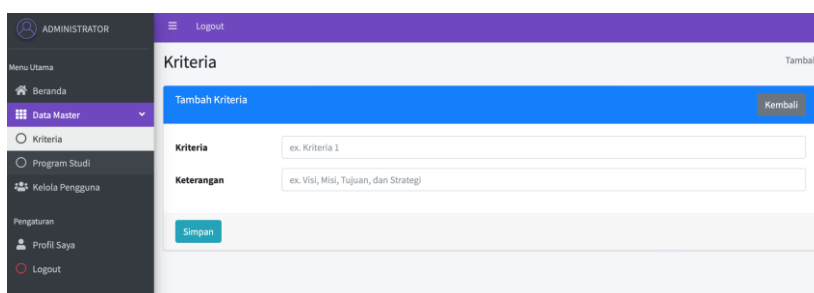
ADMINISTRATOR

Logout

Menu Utama

Beranda

Data Master

Kriteria

Program Studi

Kelola Pengguna

Pengaturan

Profil Saya

Logout

Kriteria

Tambal

Tambah Kriteria

Kembali

Kriteria

ex. Kriteria 1

Keterangan

ex. Visi, Misi, Tujuan, dan Strategi

Simpan